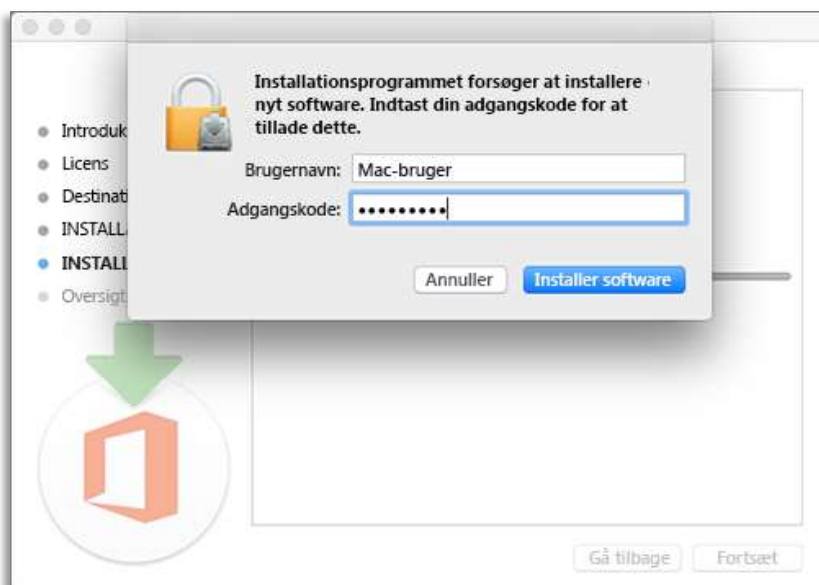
Installationsprogrammet forsøger at installere nyt software. Indtast din adgangskode for at tillade dette.

Brugernavn: Mac-bruger

Adgangskode: •••••••••

Annuller

Installer software

Introduk

Licens

Destinati

INSTALL

INSTALL

Oversigt

Gå tilbage

Fortsæt